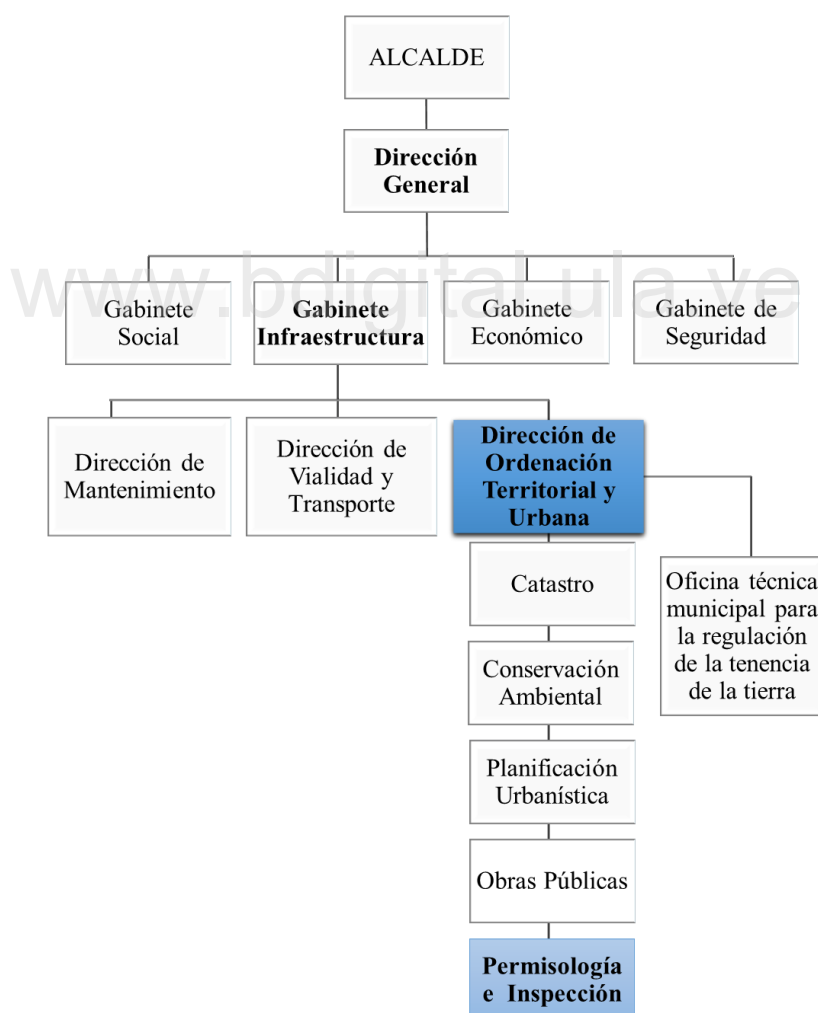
ALCALDE

Dirección General

www.bdigital.ula.ve

Gabinete Social

Gabinete Infraestructura

Gabinete Económico

Gabinete de Seguridad

Dirección de Mantenimiento

Dirección de Vialidad y Transporte

Dirección de Ordenación Territorial y Urbana

Catastro

Conservación Ambiental

Planificación Urbanística

Obras Públicas

Permisología e Inspección

Oficina técnica municipal para la regulación de la tenencia de la tierra